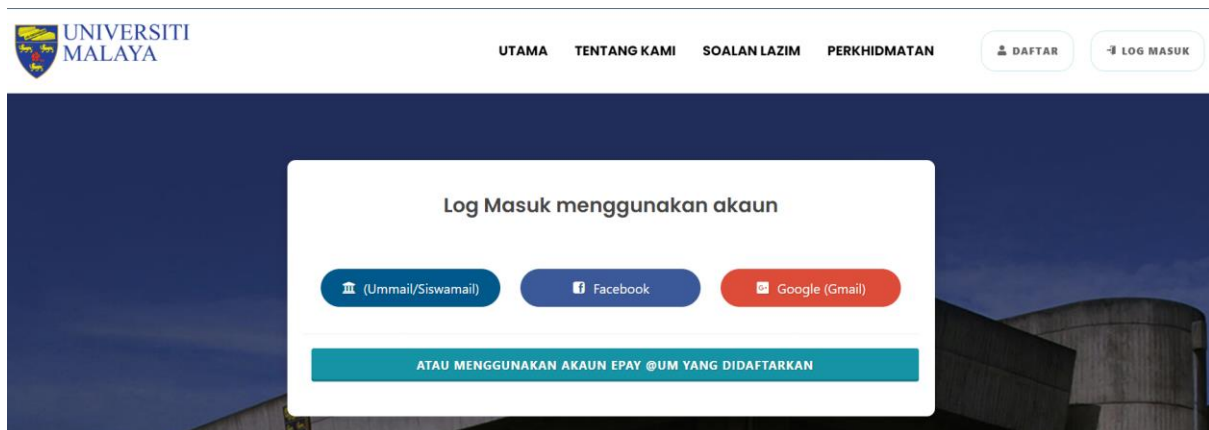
UNIVERSITI MALAYA

UTAMA TENTANG KAMI SOALAN LAZIM PERKHIDMATAN

DAFTAR

LOG MASUK

Log Masuk menggunakan akaun

(Ummail/Siswamail)

Facebook

Google (Gmail)

ATAU MENGGUNAKAN AKAUN EPAY @UM YANG DIDAFTARKAN